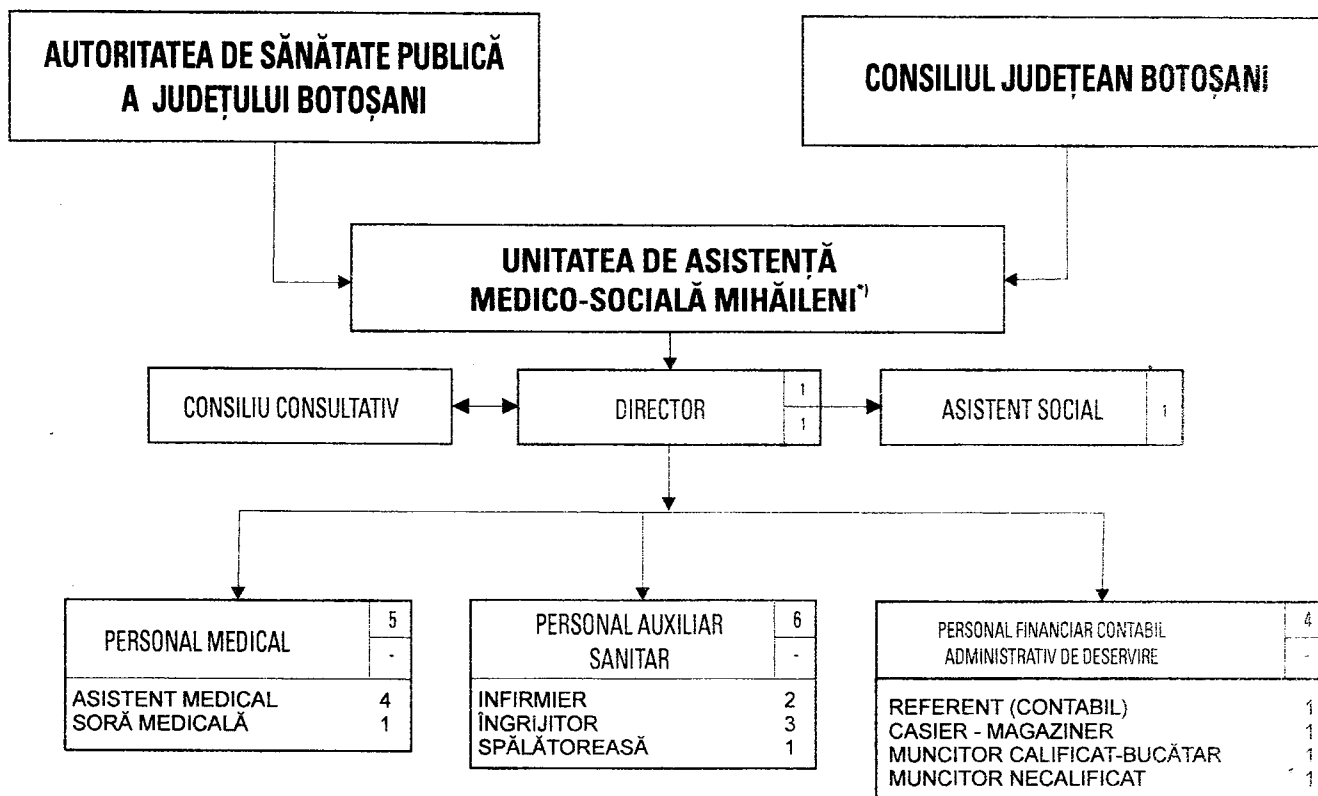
AUTORITATEA DE SĂNĂTATE PUBLICĂ A JUDEȚULUI BOTOȘANI

CONSILIUL JUDEȚEAN BOTOȘANI

UNITATEA DE ASISTENȚĂ MEDICO-SOCIALĂ MIHĂILENI*)

CONSILIU CONSULTATIV

DIRECTOR 1 1

ASISTENT SOCIAL 1

PERSONAL MEDICAL 5 -
ASISTENT MEDICAL 4
SORĂ MEDICALĂ 1

PERSONAL AUXILIAR SANITAR 6 -
INFIRMIER 2
ÎNGRIJITOR 3
SPĂLĂTOREASĂ 1

PERSONAL FINANCIAR CONTABIL ADMINISTRATIV DE DESERVIRE 4 -
REFERENT (CONTABIL) 1
CASIER - MAGAZINER 1
MUNCITOR CALIFICAT-BUCĂTAR 1
MUNCITOR NECALIFICAT 1